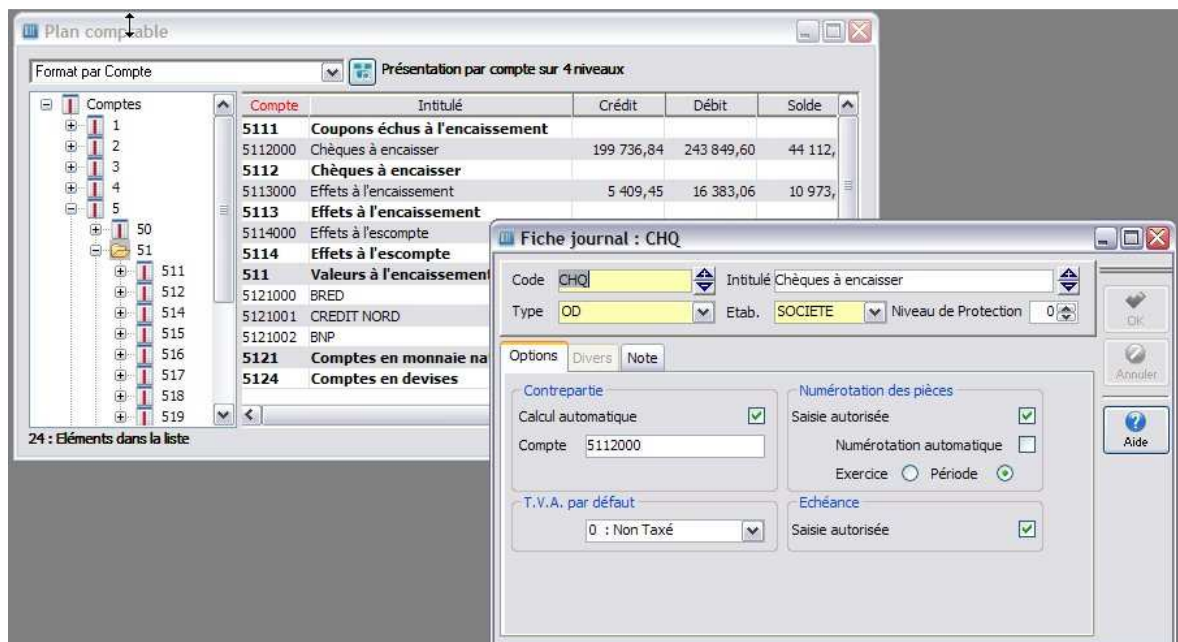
Plan comptable

Format par Compte

Présentation par compte sur 4 niveaux

Comptes
1
2
3
4
5
50
51
511
512
514
515
516
517
518
519

| Compte | Intitulé | Crédit | Débit | Solde |
|---|---|---|---|---|
| 5111 | Coupons échus à l'encaissement | | | |
| 5112000 | Chèques à encaisser | 199 736,84 | 243 849,60 | 44 112, |
| 5112 | Chèques à encaisser | | | |
| 5113000 | Effets à l'encaissement | 5 409,45 | 16 383,06 | 10 973, |
| 5113 | Effets à l'encaissement | | | |
| 5114000 | Effets à l'escompte | | | |
| 5114 | Effets à l'escompte | | | |
| 511 | Valeurs à l'encaissement | | | |
| 5121000 | BRED | | | |
| 5121001 | CREDIT NORD | | | |
| 5121002 | BNP | | | |
| 5121 | Comptes en monnaie na | | | |
| 5124 | Comptes en devises | | | |

24 : Eléments dans la liste

Fiche journal : CHQ

Code CHQ
Intitulé Chèques à encaisser
Type OD
Etab. SOCIETE
Niveau de Protection 0

OK
Annuler
Aide

Options Divers Note

Contrepartie
Calcul automatique
Compte 5112000

Numérotation des pièces
Saisie autorisée
Numérotation automatique
Exercice Période

T.V.A. par défaut
0 : Non Taxé

Echéance
Saisie autorisée